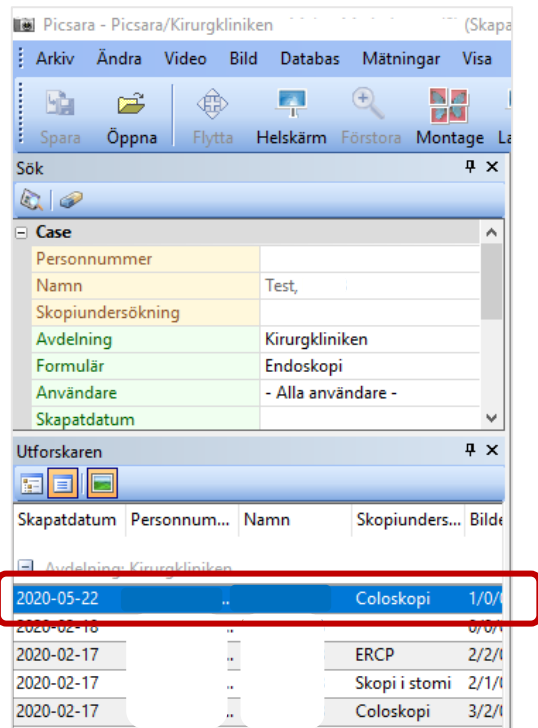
Picsara - Picsara/Kirurgkliniken (Skapa

Arkiv Ändra Video Bild Databas Mätningar Visa

Spara Öppna Flytta Helskärm Förstora Montage La

Sök

Case

| | |
|---|---|
| Personnummer | |
| Namn | Test, |
| Skopiundersökning | |
| Avdelning | Kirurgkliniken |
| Formulär | Endoskopi |
| Användare | - Alla användare - |
| Skapatdatum | |

Utforskaren

| Skapatdatum | Personnum... | Namn | Skopiunders... | Bilde |
|---|---|---|---|---|
| Avdelning: Kirurgkliniken | | | | |
| 2020-05-22 | .. | | Coloskopi | 1/0/ |
| 2020-02-18 | .. | | | 0/0/ |
| 2020-02-17 | .. | | ERCP | 2/2/ |
| 2020-02-17 | .. | | Skopi i stomi | 2/1/ |
| 2020-02-17 | .. | | Coloskopi | 3/2/ |